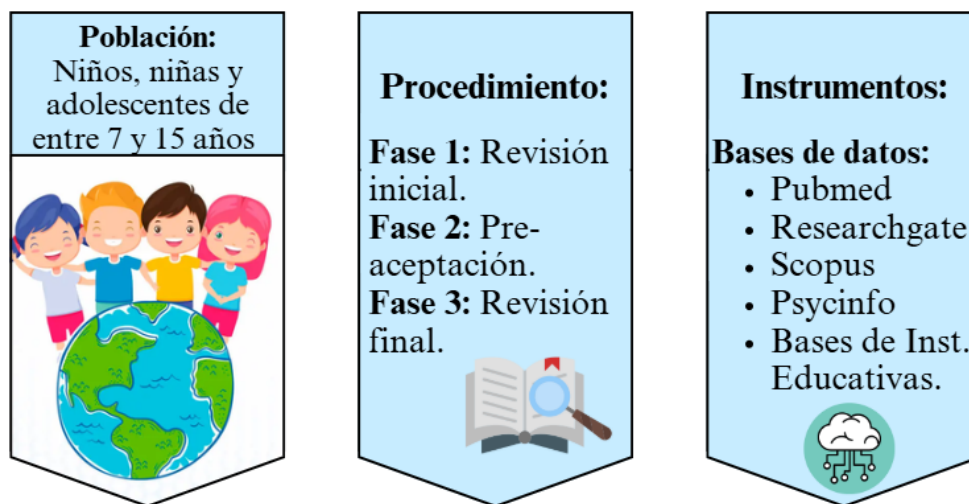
**Población:**
Niños, niñas y adolescentes de entre 7 y 15 años

**Procedimiento:**

**Fase 1:** Revisión inicial.
**Fase 2:** Pre-aceptación.
**Fase 3:** Revisión final.

**Instrumentos:**

**Bases de datos:**
- Pubmed
- Researchgate
- Scopus
- Psycinfo
- Bases de Inst. Educativas.